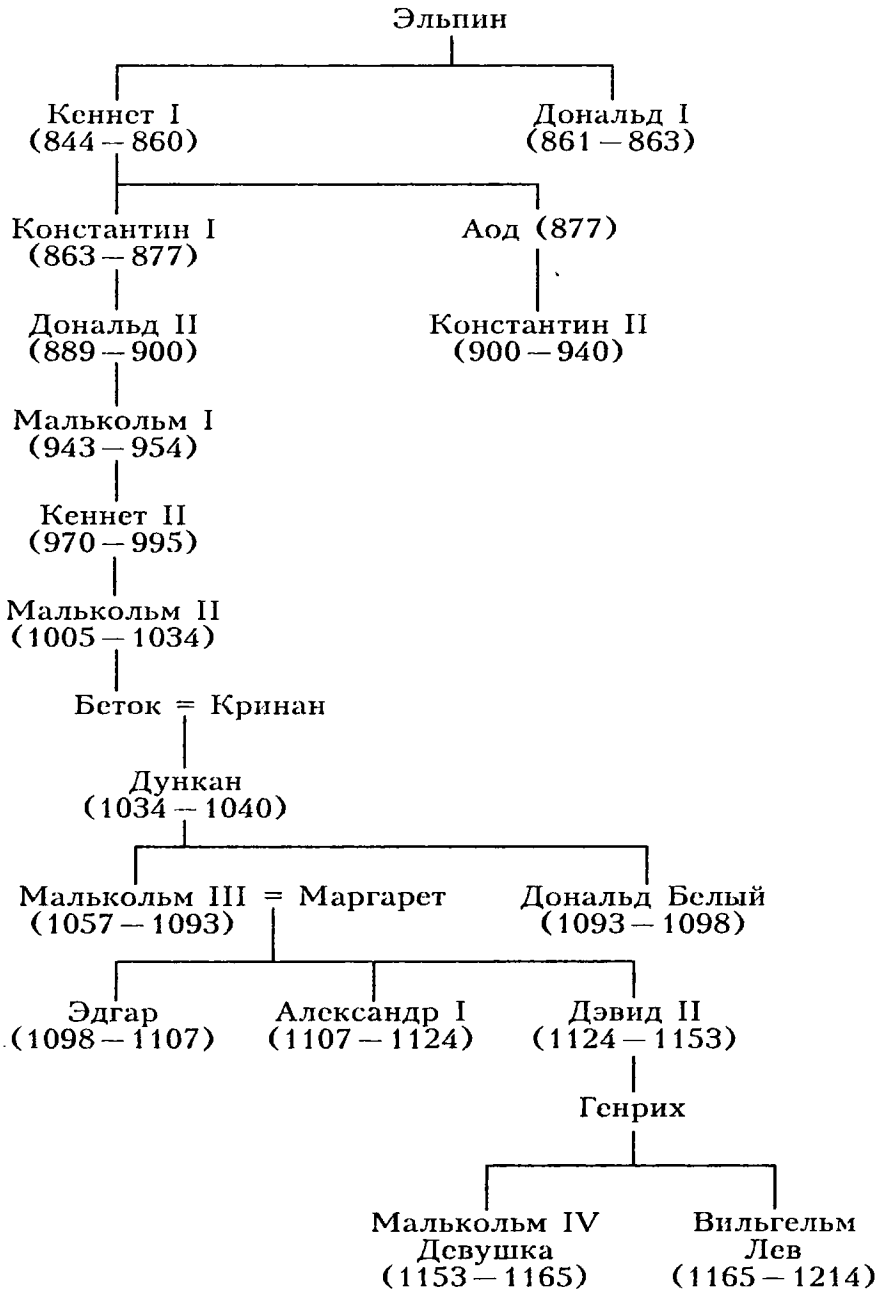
Эльпин

Кеннет I
(844 – 860)

Дональд I
(861 – 863)

Константин I
(863 – 877)

Аод (877)

Константин II
(900 – 940)

Дональд II
(889 – 900)

Малькольм I
(943 – 954)

Кеннет II
(970 – 995)

Малькольм II
(1005 – 1034)

Беток = Кринан

Дункан
(1034 – 1040)

Малькольм III = Маргарет
(1057 – 1093)

Дональд Белый
(1093 – 1098)

Эдгар
(1098 – 1107)

Александр I
(1107 – 1124)

Дэвид II
(1124 – 1153)

Генрих

Малькольм IV
Девушка
(1153 – 1165)

Вильгельм
Лев
(1165 – 1214)